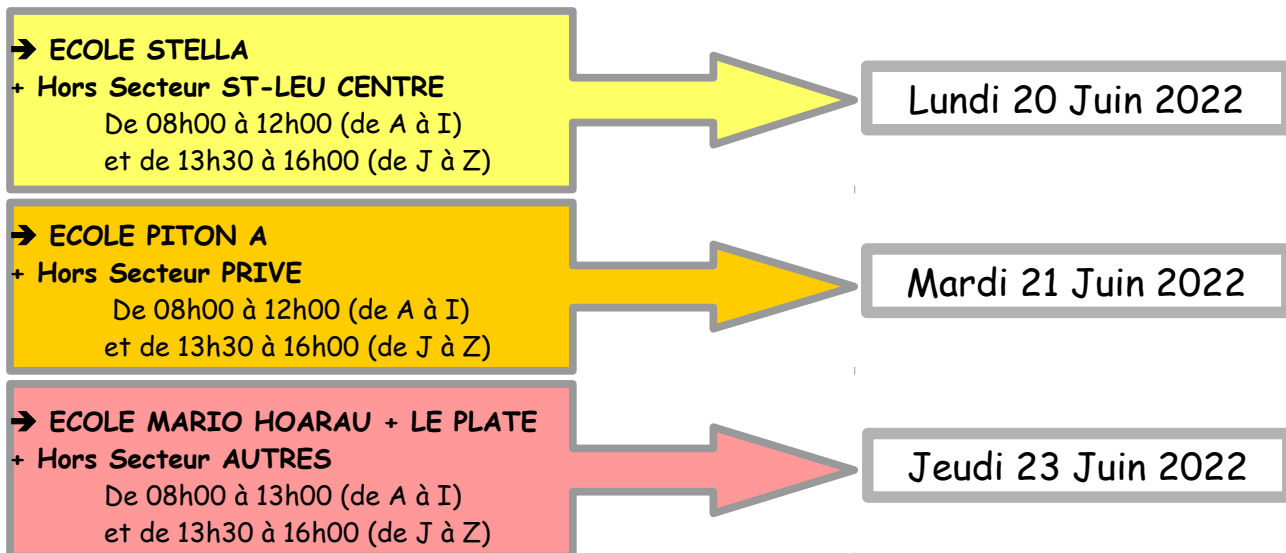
➔ ECOLE STELLA
+ Hors Secteur ST-LEU CENTRE
De 08h00 à 12h00 (de A à I)
et de 13h30 à 16h00 (de J à Z)

Lundi 20 Juin 2022

➔ ECOLE PITON A
+ Hors Secteur PRIVE
De 08h00 à 12h00 (de A à I)
et de 13h30 à 16h00 (de J à Z)

Mardi 21 Juin 2022

➔ ECOLE MARIO HOARAU + LE PLATE
+ Hors Secteur AUTRES
De 08h00 à 13h00 (de A à I)
et de 13h30 à 16h00 (de J à Z)

Jeudi 23 Juin 2022